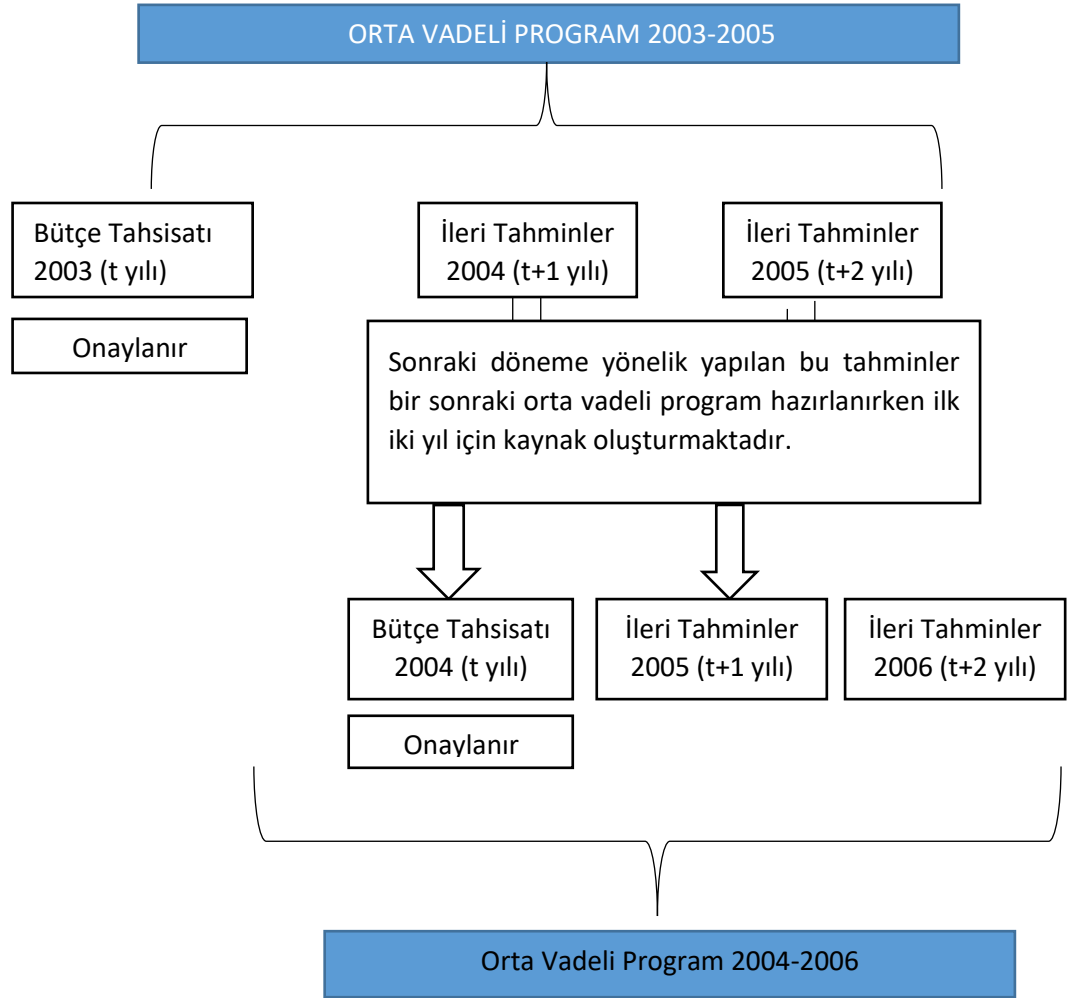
ORTA VADELİ PROGRAM 2003-2005

Bütçe Tahsisatı 2003 (t yılı)

İleri Tahminler 2004 (t+1 yılı)

İleri Tahminler 2005 (t+2 yılı)

Onaylanır

Sonraki döneme yönelik yapılan bu tahminler bir sonraki orta vadeli program hazırlanırken ilk iki yıl için kaynak oluşturmaktadır.

Bütçe Tahsisatı 2004 (t yılı)

İleri Tahminler 2005 (t+1 yılı)

İleri Tahminler 2006 (t+2 yılı)

Onaylanır

Orta Vadeli Program 2004-2006